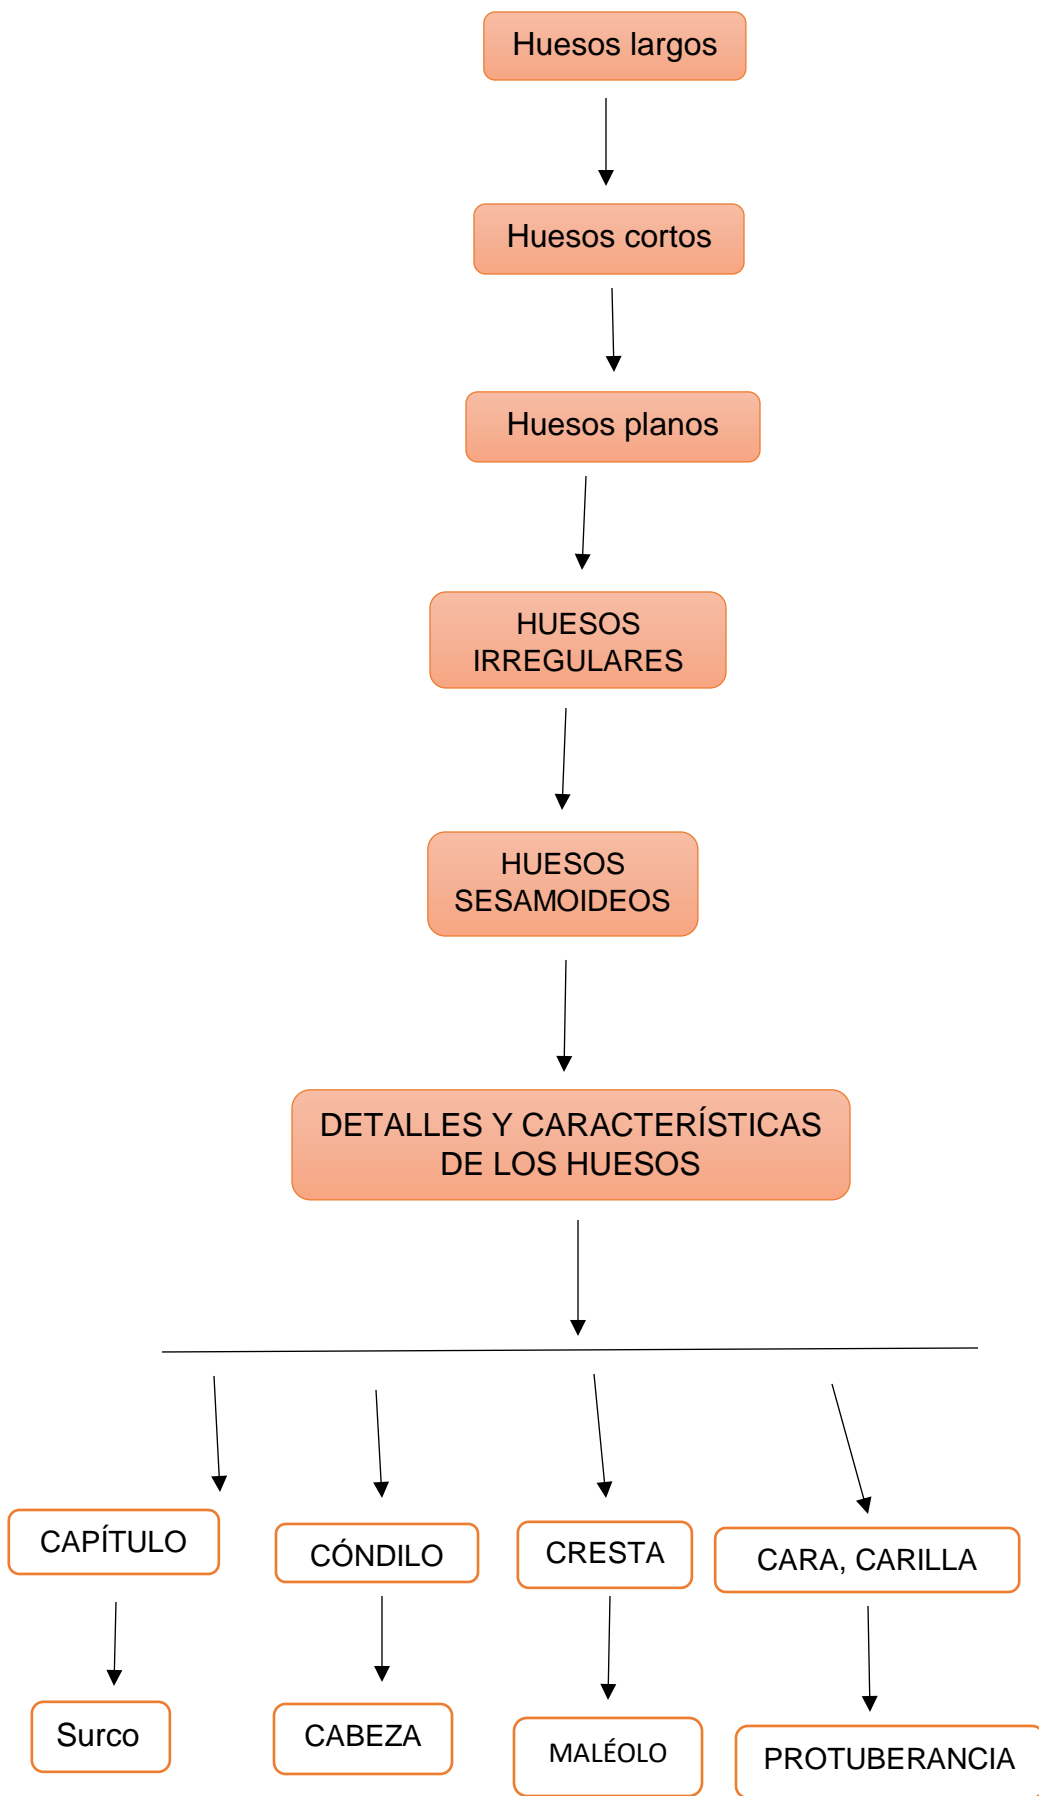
Huesos largos

Huesos cortos

Huesos planos

HUESOS IRREGULARES

HUESOS SESAMOIDEOS

DETALLES Y CARACTERÍSTICAS DE LOS HUESOS

CAPÍTULO

CÓNDILO

CRESTA

CARA, CARILLA

Surco

CABEZA

MALÉOLO

PROTUBERANCIA